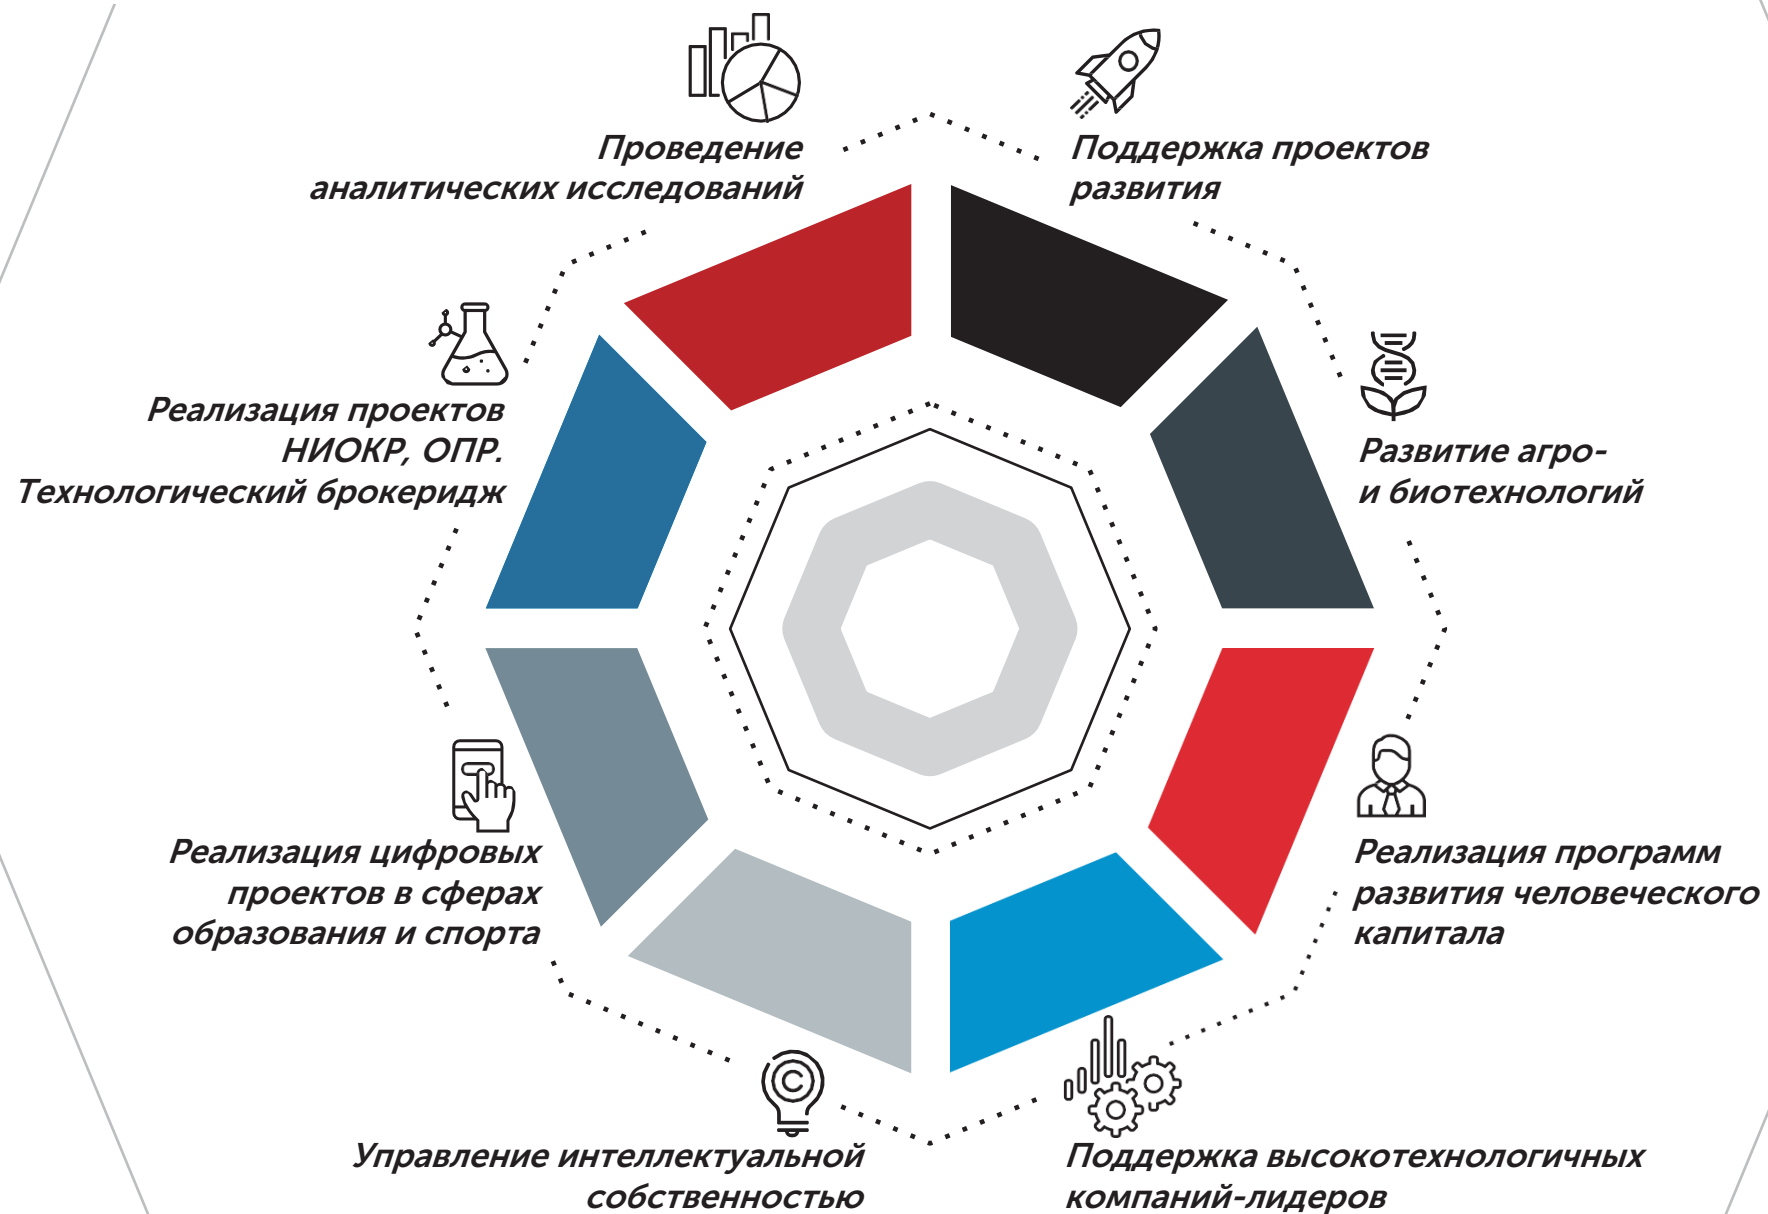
Проведение аналитических исследований

Поддержка проектов развития

Реализация проектов НИОКР, ОПР. Технологический брокеридж

Развитие агро- и биотехнологий

Реализация цифровых проектов в сферах образования и спорта

Реализация программ развития человеческого капитала

Управление интеллектуальной собственностью

Поддержка высокотехнологичных компаний-лидеров